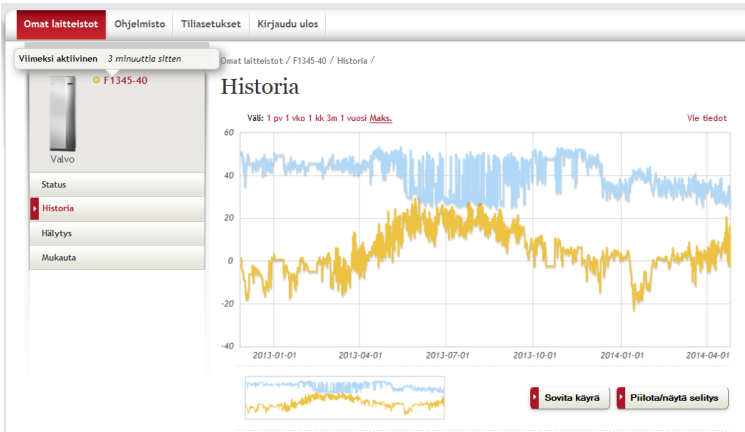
Omat laitteistot | Ohjelmisto | Tiliasetukset | Kirjaudu ulos

Viimeksi aktiivinen 3 minuuttia sitten

F1345-40

Valvo

Status
Historia
Hälytys
Mukauta

Omat laitteistot / F1345-40 / Historia /

Historia

Väli: 1 pv 1 vko 1 kk 3m 1 vuosi Maks.

Vie tiedot

60
40
20
0
-20
-40

2013-01-01 2013-04-01 2013-07-01 2013-10-01 2014-01-01 2014-04-01

Sovita käyrä
Piilota/näytä selitys